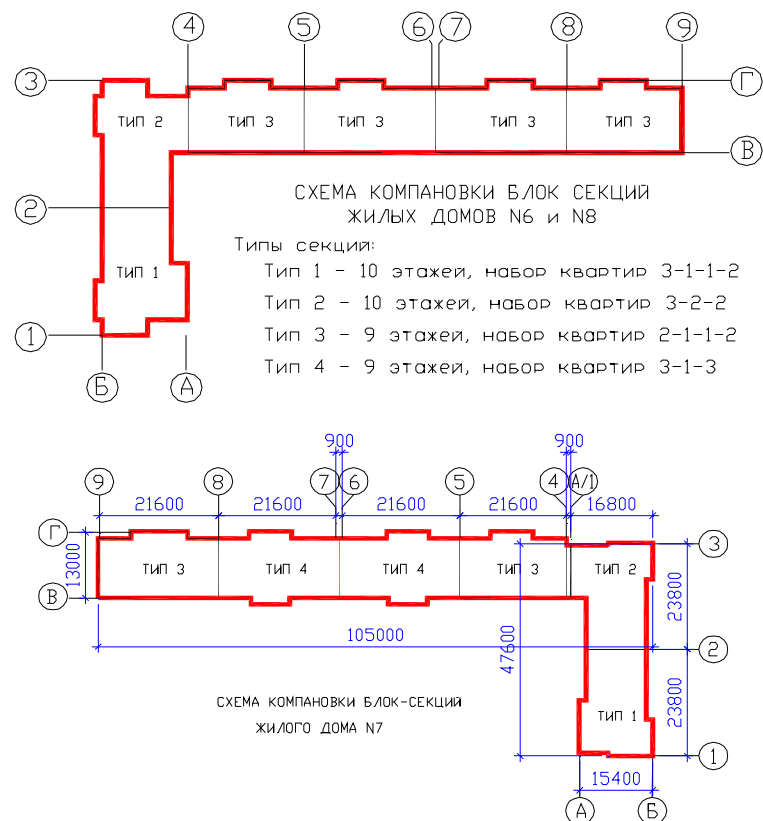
4 5 6 7 8 9
3 Г
ТИП 2 ТИП 3 ТИП 3 ТИП 3 ТИП 3
В
2
СХЕМА КОМПАНОВКИ БЛОК СЕКЦИЙ
ЖИЛЫХ ДОМОВ N6 и N8
Типы секции:
Тип 1 – 10 этажей, набор квартир 3-1-1-2
Тип 2 – 10 этажей, набор квартир 3-2-2
Тип 3 – 9 этажей, набор квартир 2-1-1-2
Тип 4 – 9 этажей, набор квартир 3-1-3
ТИП 1
1
Б А

900 900
9 8 7 6 5 4 А/1
21600 21600 21600 21600 16800
Г 3
13000
ТИП 3 ТИП 4 ТИП 4 ТИП 3 ТИП 2
В
23800
105000
2
47600
СХЕМА КОМПАНОВКИ БЛОК-СЕКЦИЙ
ЖИЛОГО ДОМА N7
ТИП 1
23800
1
15400
А Б